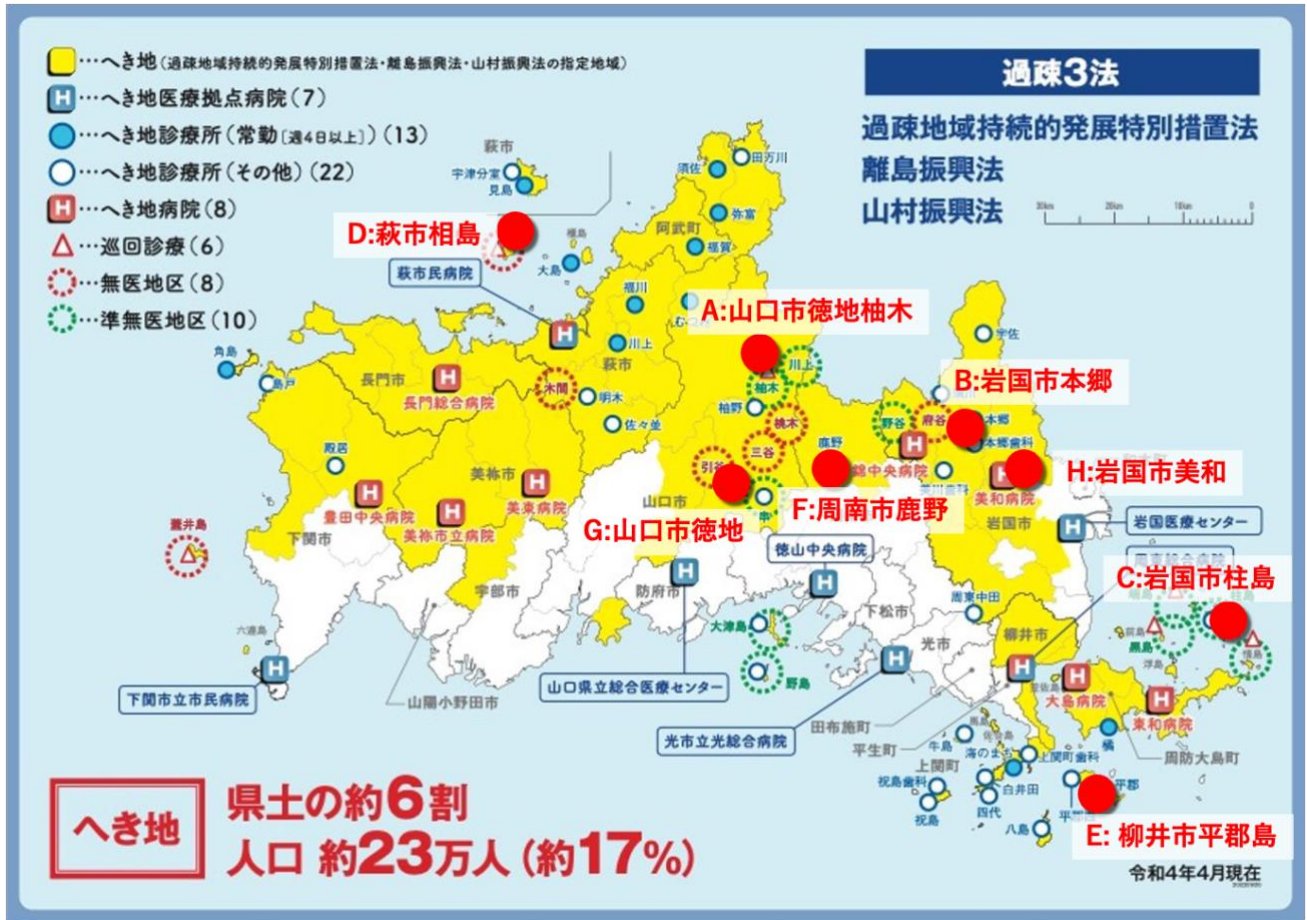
…へき地（過疎地域持続的発展特別措置法・離島振興法・山村振興法の指定地域）
H …へき地医療拠点病院（7）
…へき地診療所（常勤［週4日以上］）（13）
…へき地診療所（その他）（22）
H …へき地病院（8）
…巡回診療（6）
…無医地区（8）
…準無医地区（10）

過疎3法
過疎地域持続的発展特別措置法
離島振興法
山村振興法

萩市
宇津分室
見島
須佐
田万川
弥富
阿武町
福賀
相島
大島
D:萩市相島
萩市民病院
福川
川上
萩市
A:山口市徳地柚木
川上
柚木
宇佐
B:岩国市本郷
角島
島戸
長門市
長門総合病院
木間
明木
柚野
佐々並
柚木
野谷
府谷
本郷
本郷歯科
殿居
三谷
鹿野
中央病院
H:岩国市美和
美和病院
美祢市
美東病院
引谷
山口市
F:周南市鹿野
岩国市
岩国医療センター
豊田中央病院
美祢市立病院
蓋井島
下関市
G:山口市徳地
徳山中央病院
宇部市
防府市
下松市
周東中田
C:岩国市柱島
柱島
六連島
大津島
光市
柳井市
黒島
端島
下関市立市民病院
野島
山口県立総合医療センター
大島病院
東和病院
山陽小野田市
光市立光総合病院
田布施町
平生町
橘
周防大島町
牛島
上関町
上関町歯科
祝島歯科
白井田
祝島
四代
八島
平郡
E: 柳井市平郡島

へき地
県土の約6割
人口 約23万人（約17%）

令和4年4月現在